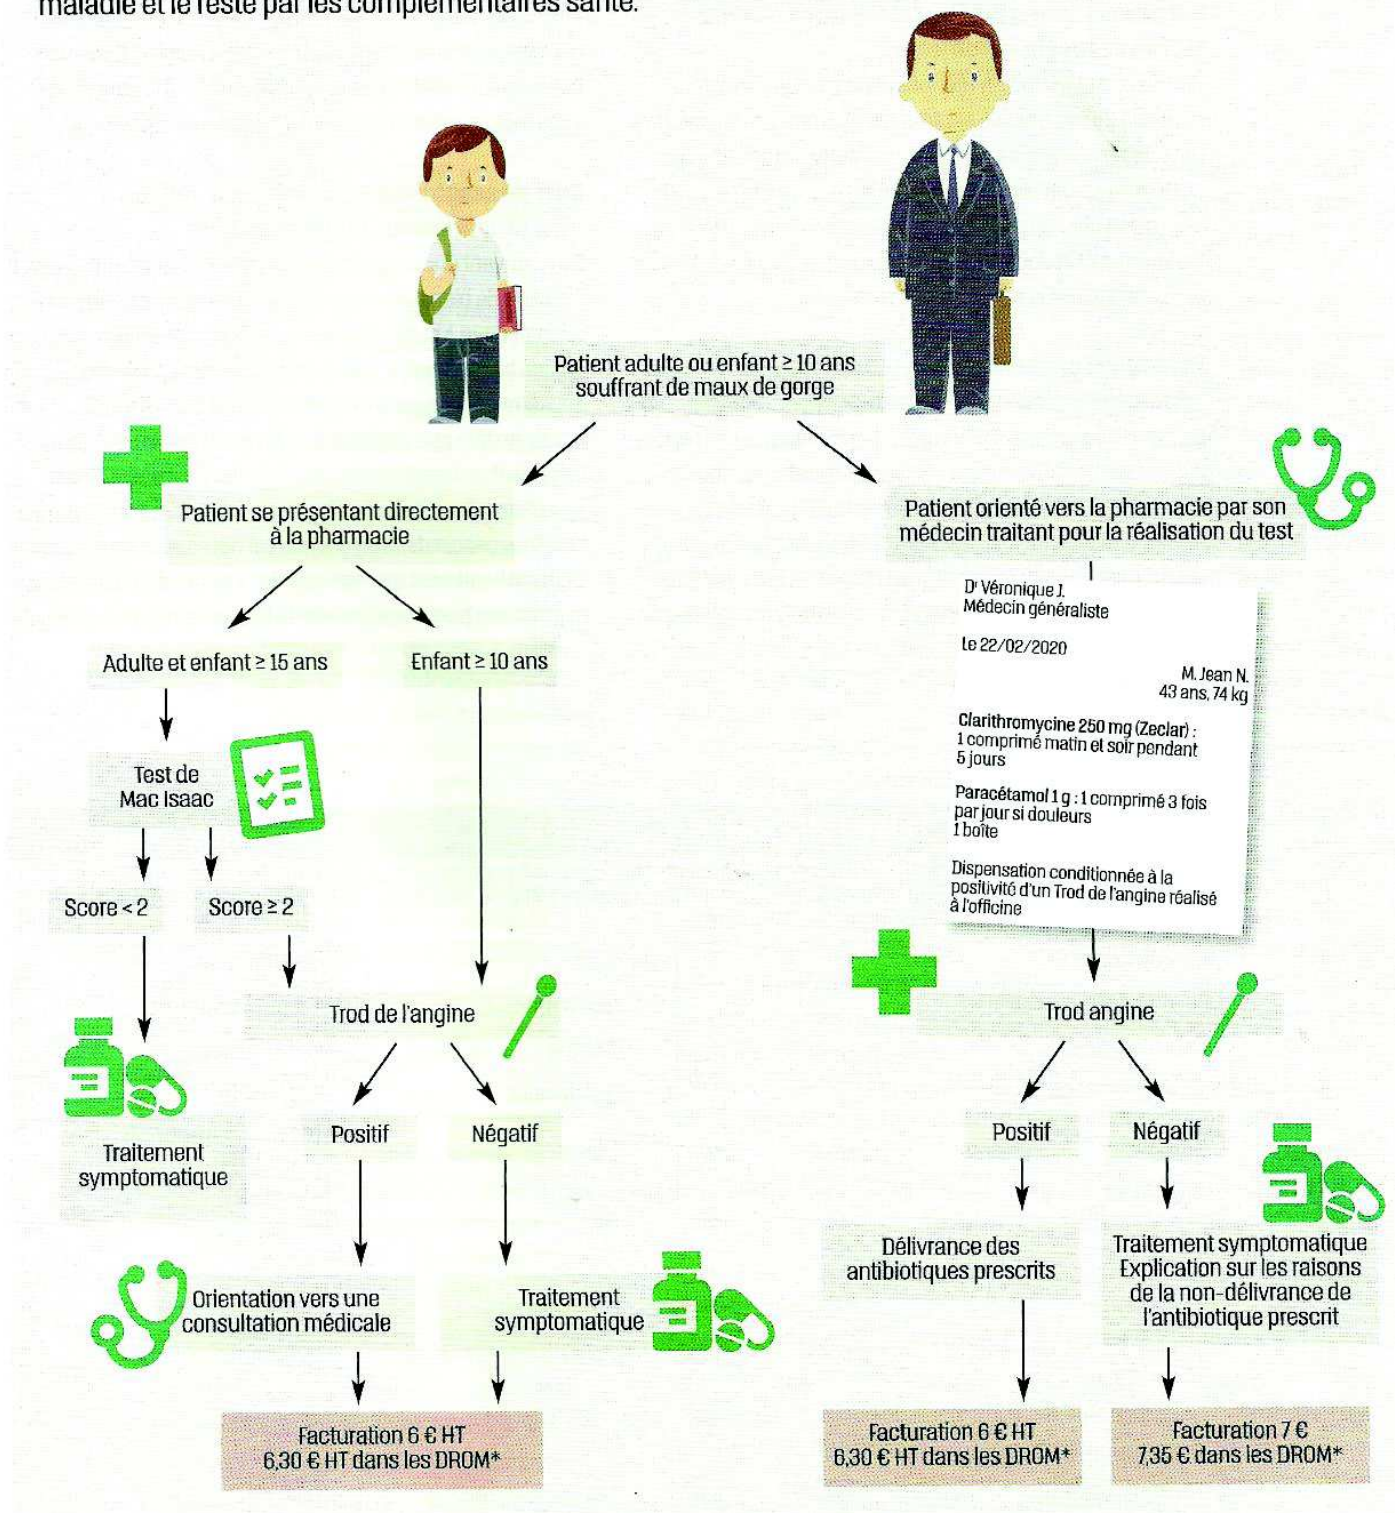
maladie et le reste par les complémentaires santé.

Patient adulte ou enfant ≥ 10 ans souffrant de maux de gorge

Patient se présentant directement à la pharmacie

Patient orienté vers la pharmacie par son médecin traitant pour la réalisation du test

Dr Véronique J.
Médecin généraliste

Le 22/02/2020

M. Jean N.
43 ans, 74 kg

Clarithromycine 250 mg (Zeclar) : 1 comprimé matin et soir pendant 5 jours

Paracétamol 1 g : 1 comprimé 3 fois par jour si douleurs
1 boîte

Dispensation conditionnée à la positivité d'un Trod de l'angine réalisé à l'officine

Adulte et enfant ≥ 15 ans

Enfant ≥ 10 ans

Test de Mac Isaac

Score < 2

Score ≥ 2

Trod de l'angine

Traitement symptomatique

Positif

Négatif

Orientation vers une consultation médicale

Traitement symptomatique

Facturation 6 € HT
6,30 € HT dans les DROM*

Trod angine

Positif

Négatif

Délivrance des antibiotiques prescrits

Traitement symptomatique
Explication sur les raisons de la non-délivrance de l'antibiotique prescrit

Facturation 6 € HT
6,30 € HT dans les DROM*

Facturation 7 €
7,35 € dans les DROM*